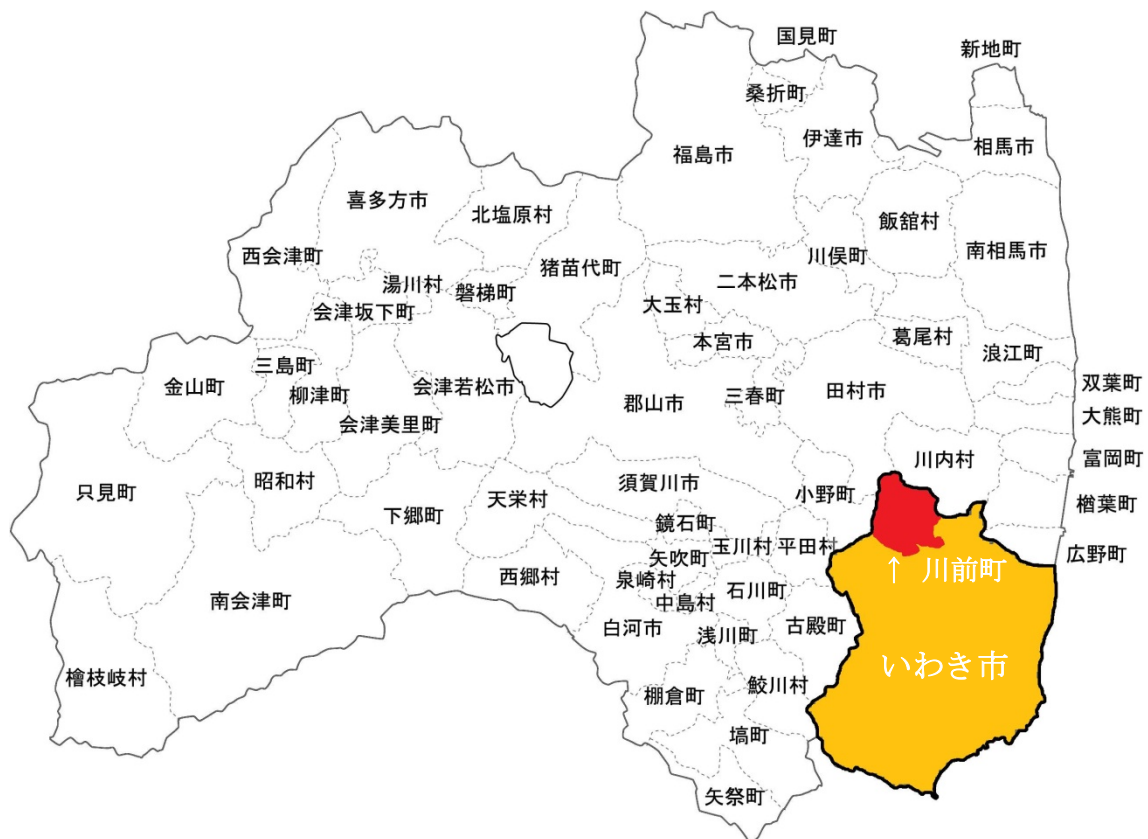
国見町
新地町
桑折町
伊達市
相馬市
福島市
喜多方市
北塩原村
飯舘村
西会津町
川俣町
南相馬市
湯川村
猪苗代町
磐梯町
二本松市
会津坂下町
大玉村
葛尾村
本宮市
三島町
浪江町
金山町
柳津町
会津若松市
三春町
田村市
双葉町
郡山市
大熊町
会津美里町
川内村
富岡町
只見町
昭和村
須賀川市
小野町
楢葉町
下郷町
天栄村
鏡石町
玉川村
平田村
広野町
矢吹町
↑ 川前町
泉崎村
西郷村
石川町
中島村
南会津町
白河市
古殿町
浅川町
いわき市
檜枝岐村
棚倉町
鮫川村
塙町
矢祭町